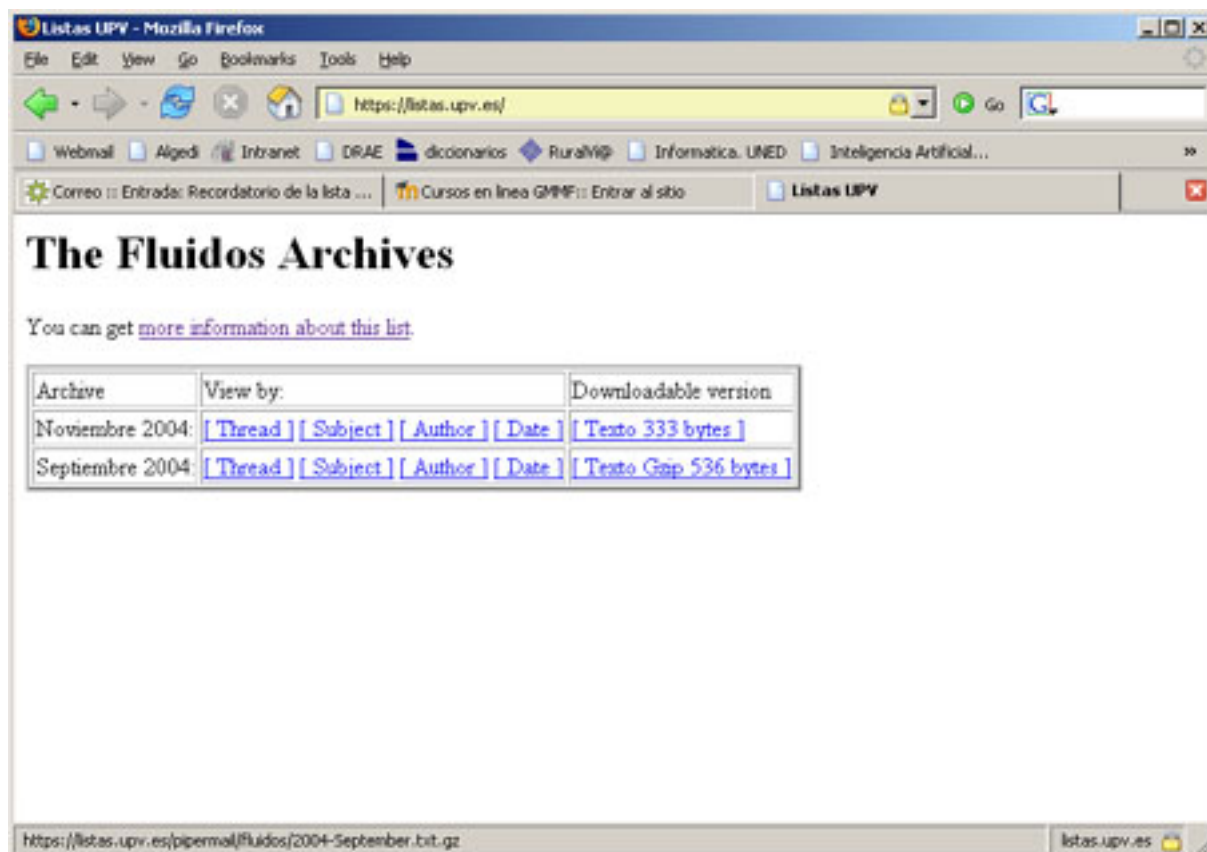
Listas UPV - Mozilla Firefox

File Edit View Go Bookmarks Tools Help

https://listas.upv.es/

Go

Webmail Algedi Intranet DRAE diccionarios RuralV@ Informatica. UNED Inteligencia Artificial...

Correo :: Entrada: Recordatorio de la lista ... Cursos en linea GMMF:: Entrar al sitio Listas UPV

# The Fluidos Archives

You can get more information about this list.

| Archive | View by: | Downloadable version |
|---|---|---|
| Noviembre 2004: | [ Thread ] [ Subject ] [ Author ] [ Date ] | [ Texto 333 bytes ] |
| Septiembre 2004: | [ Thread ] [ Subject ] [ Author ] [ Date ] | [ Texto Gzip 536 bytes ] |

https://listas.upv.es/pipermail/fluidos/2004-September.txt.gz

listas.upv.es